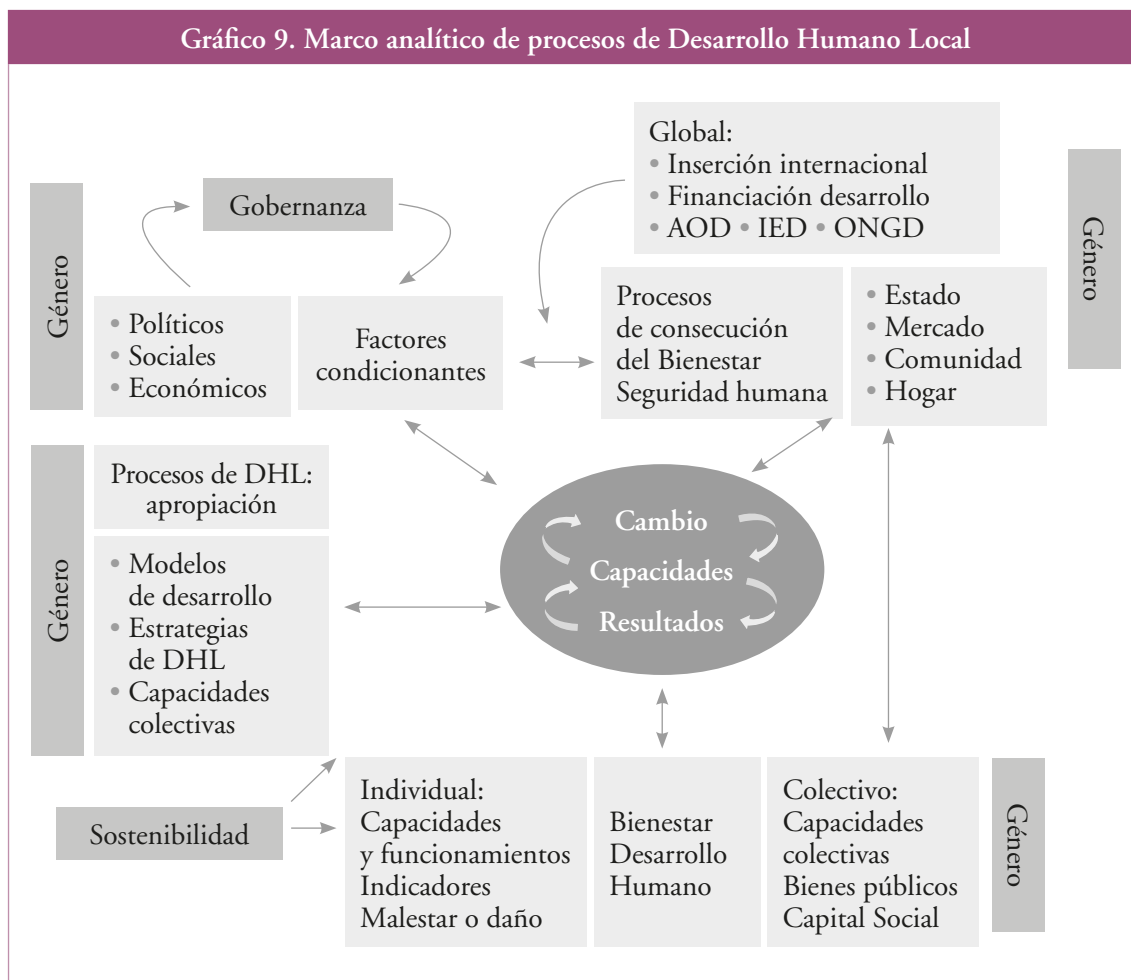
Gráfico 9. Marco analítico de procesos de Desarrollo Humano Local

Global:
• Inserción internacional
• Financiación desarrollo
• AOD • IED • ONGD

Género

Gobernanza

Género

• Políticos
• Sociales
• Económicos

Factores condicionantes

Procesos de consecución del Bienestar Seguridad humana

• Estado
• Mercado
• Comunidad
• Hogar

Género

Procesos de DHL: apropiación

• Modelos de desarrollo
• Estrategias de DHL
• Capacidades colectivas

Cambio
Capacidades
Resultados

Sostenibilidad

Individual:
Capacidades y funcionamientos
Indicadores
Malestar o daño

Bienestar
Desarrollo
Humano

Colectivo:
Capacidades colectivas
Bienes públicos
Capital Social

Género